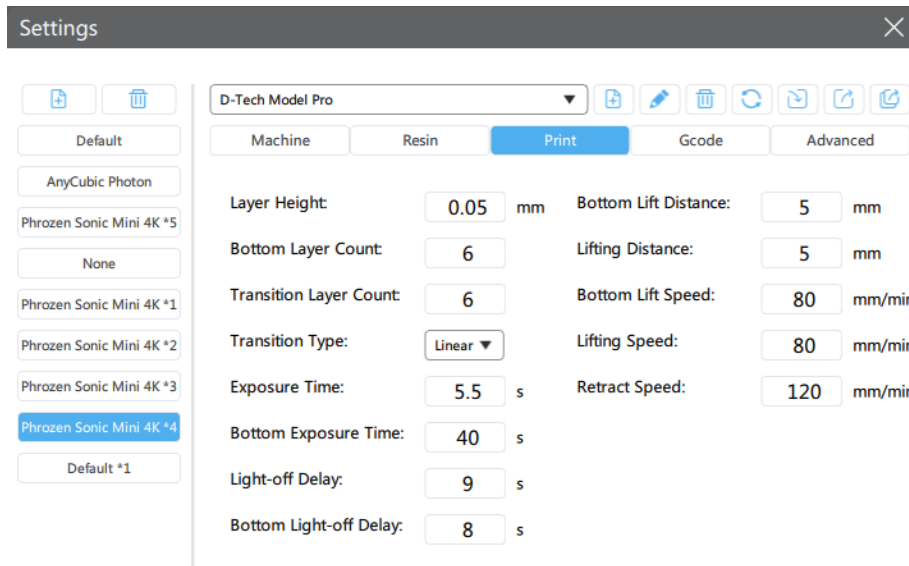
Settings

Default

AnyCubic Photon

Phrozen Sonic Mini 4K *5

None

Phrozen Sonic Mini 4K *1

Phrozen Sonic Mini 4K *2

Phrozen Sonic Mini 4K *3

Phrozen Sonic Mini 4K *4

Default *1

D-Tech Model Pro

Machine | Resin | Print | Gcode | Advanced

Layer Height: 0.05 mm

Bottom Layer Count: 6

Transition Layer Count: 6

Transition Type: Linear

Exposure Time: 5.5 s

Bottom Exposure Time: 40 s

Light-off Delay: 9 s

Bottom Light-off Delay: 8 s

Bottom Lift Distance: 5 mm

Lifting Distance: 5 mm

Bottom Lift Speed: 80 mm/mi

Lifting Speed: 80 mm/mi

Retract Speed: 120 mm/mi